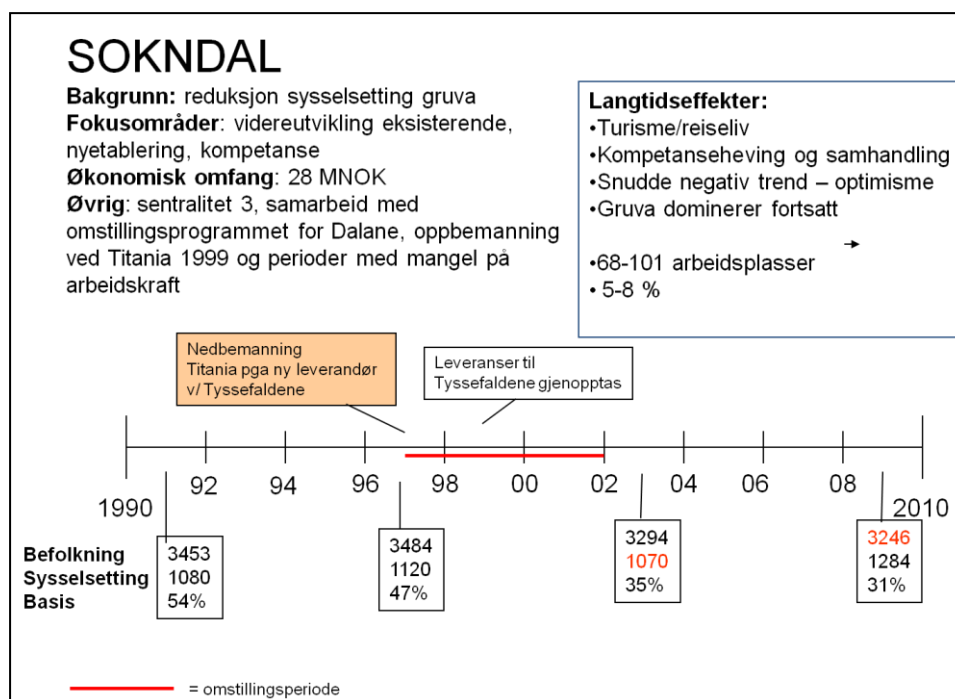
SOKNDAL

**Bakgrunn:** reduksjon sysselsetting gruva
**Fokusområder**: videreutvikling eksisterende, nyetablering, kompetanse
**Økonomisk omfang**: 28 MNOK
**Øvrig**: sentralitet 3, samarbeid med omstillingsprogrammet for Dalane, oppbemanning ved Titania 1999 og perioder med mangel på arbeidskraft

**Langtidseffekter:**
•Turisme/reiseliv
•Kompetanseheving og samhandling
•Snudde negativ trend – optimisme
•Gruva dominerer fortsatt

•68-101 arbeidsplasser
• 5-8 %

Nedbemanning Titania pga ny leverandør v/ Tyssefaldene

Leveranser til Tyssefaldene gjenopptas

1990 92 94 96 98 00 02 04 06 08 2010

Befolkning
Sysselsetting
Basis

3453
1080
54%

3484
1120
47%

3294
1070
35%

3246
1284
31%

= omstillingsperiode